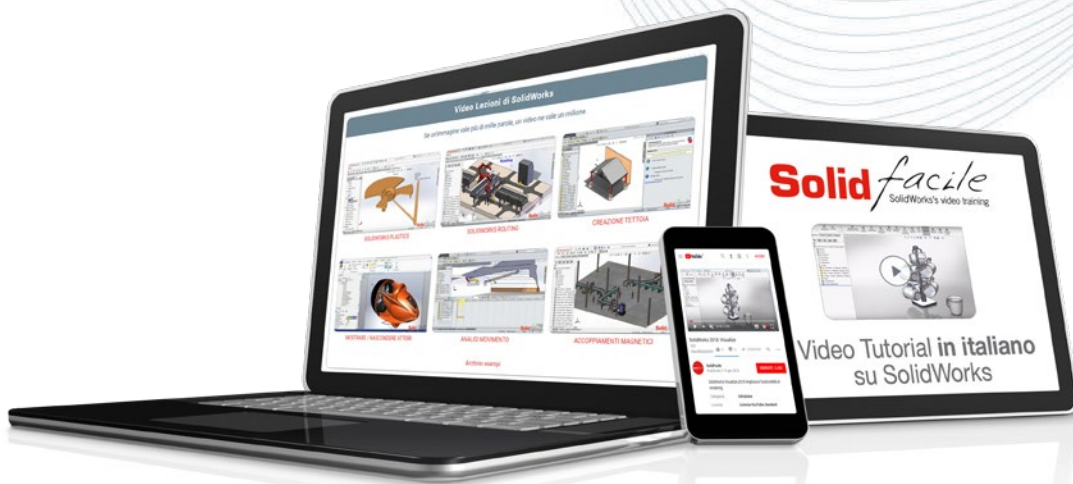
Video Lezioni di SolidWorks

Se un'immagine vale più di mille parole, un video ne vale un milione

SOLIDWORKS PLASTICS

SOLIDWORKS ROUTING

CREAZIONE TETTOIA

MOSTRARE / NASCONDERE ATTORI

ANALISI MOVIMENTO

ACCOPPIAMENTI MAGNETICI

Archivio esempi

YouTube

SolidWorks 2018: Visualize

Solidfacile

ISCRIVITI

Categoria

Licenza

Solid facile
SolidWorks's video training

Video Tutorial in italiano su SolidWorks